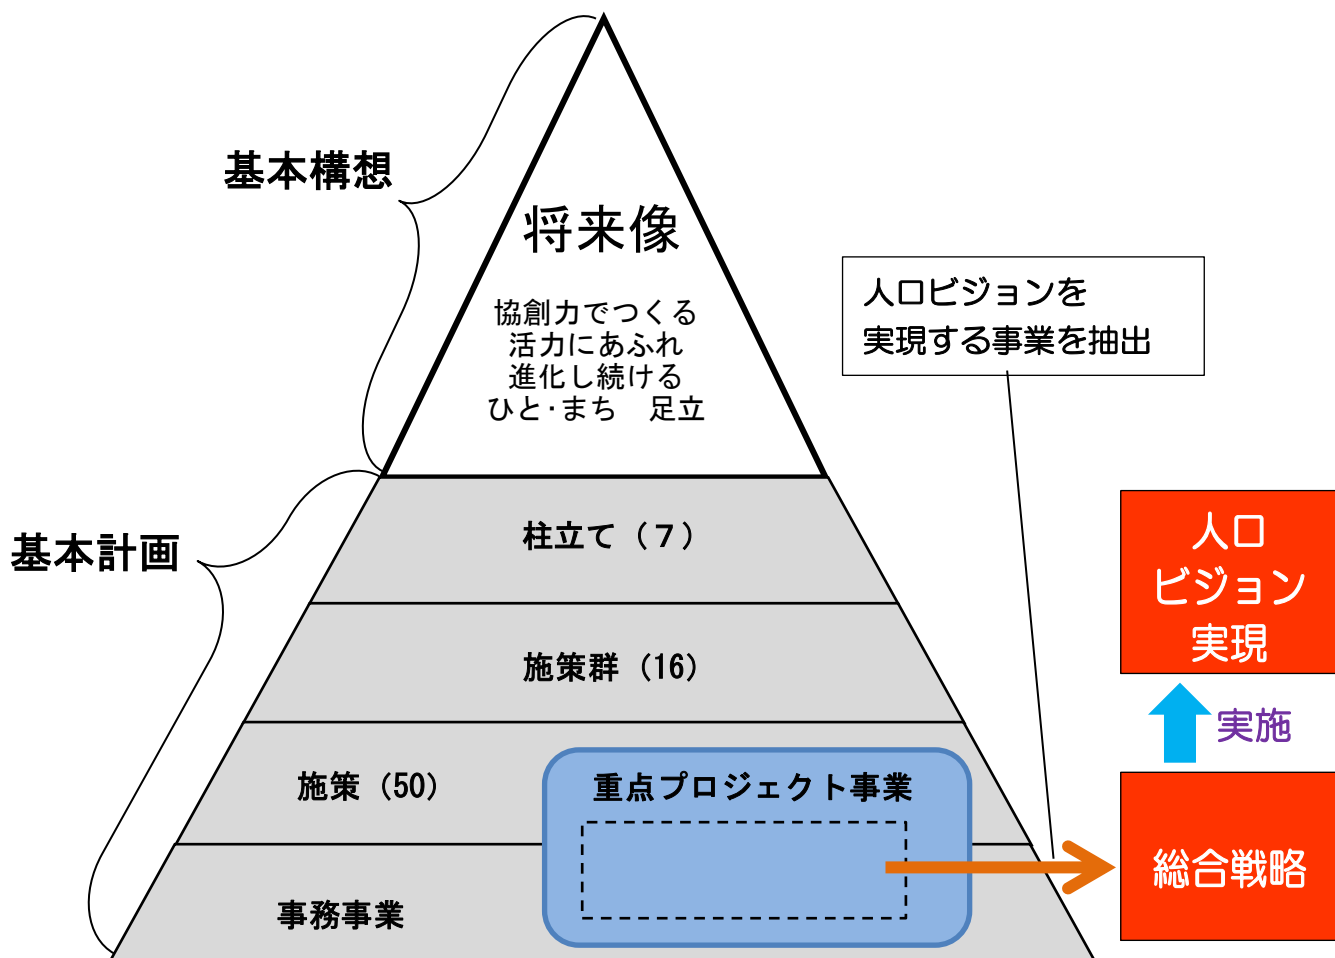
基本構想

将来像

協創力でつくる
活力にあふれ
進化し続ける
ひと·まち　足立

人口ビジョンを
実現する事業を抽出

基本計画

柱立て（7）

施策群（16）

施策（50）

重点プロジェクト事業

事務事業

人口
ビジョン
実現

実施

総合戦略